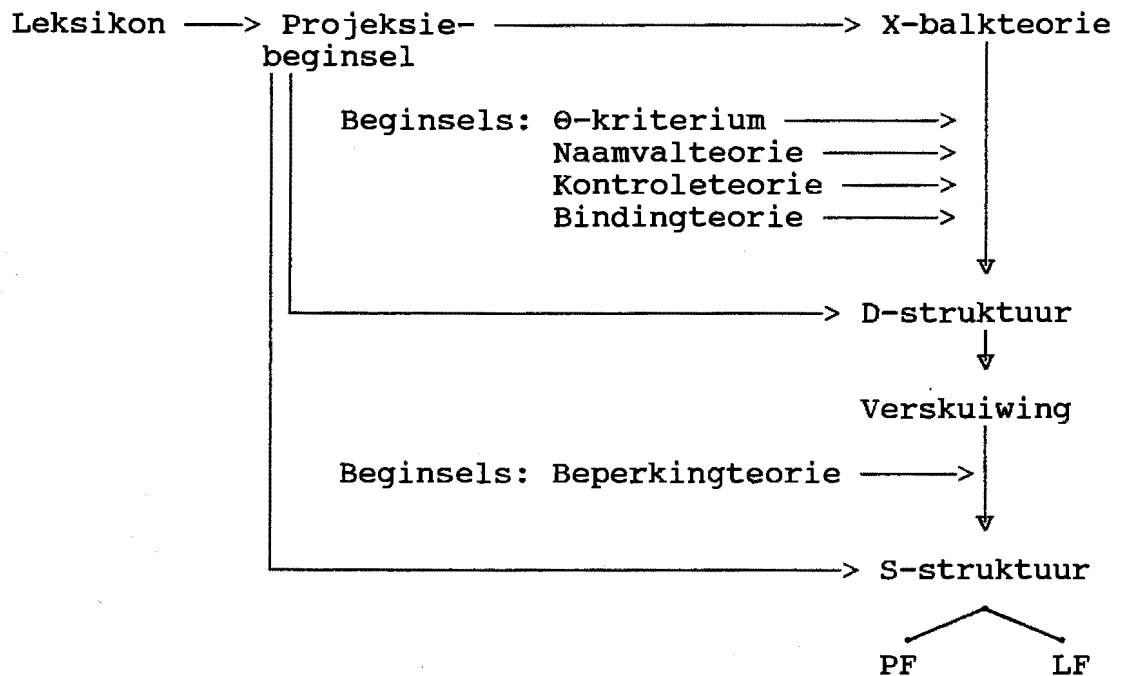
Leksikon ——> Projeksiebeginsel ——> X-balkteorie

Beginsels: Θ-kriterium ——>
Naamvalteorie ——>
Kontroleteorie ——>
Bindingteorie ——>

——> D-struktuur

Verskuiwing

Beginsels: Beperkingteorie ——>

——> S-struktuur

PF LF